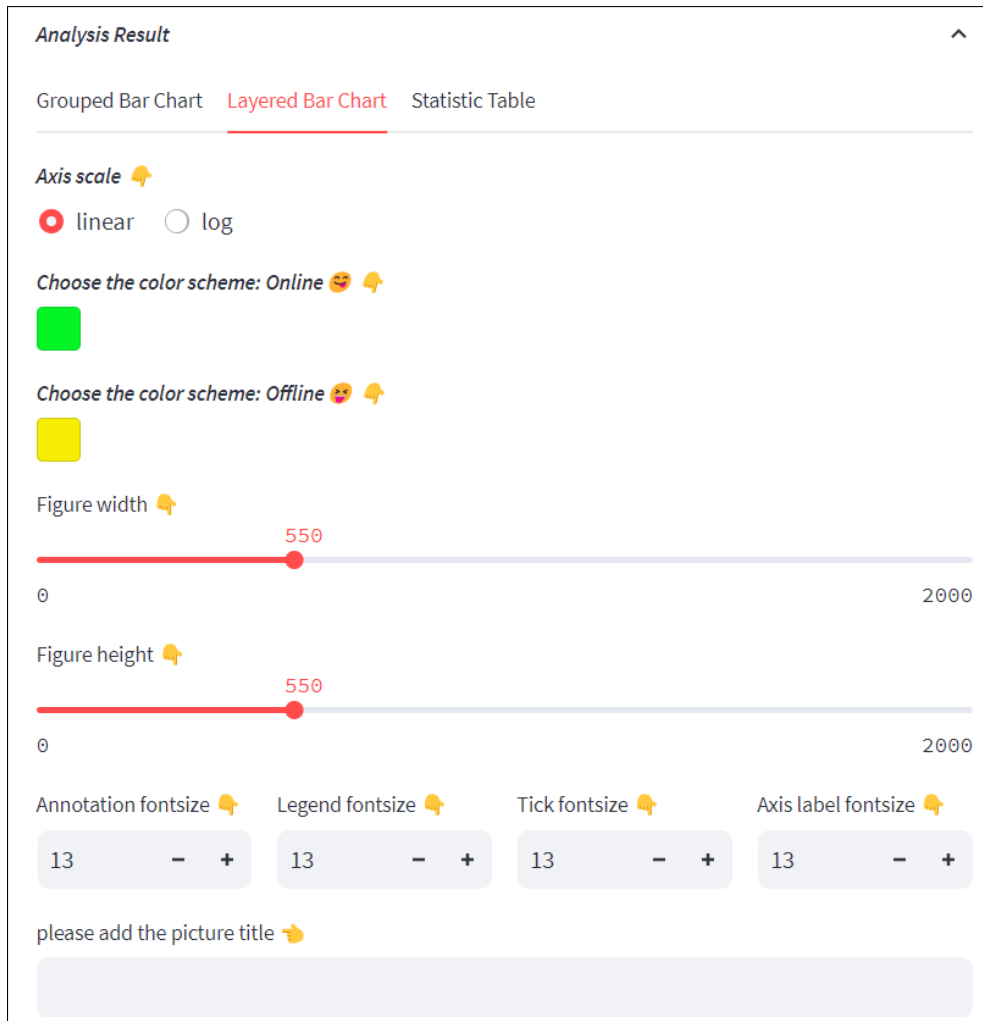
Analysis Result

Grouped Bar Chart Layered Bar Chart Statistic Table

Axis scale 👇

linear log

Choose the color scheme: Online 🥰 👇

Choose the color scheme: Offline 😝 👇

Figure width 👇

550

0 2000

Figure height 👇

550

0 2000

Annotation fontsize 👇 Legend fontsize 👇 Tick fontsize 👇 Axis label fontsize 👇

13 − + 13 − + 13 − + 13 − +

please add the picture title 👈